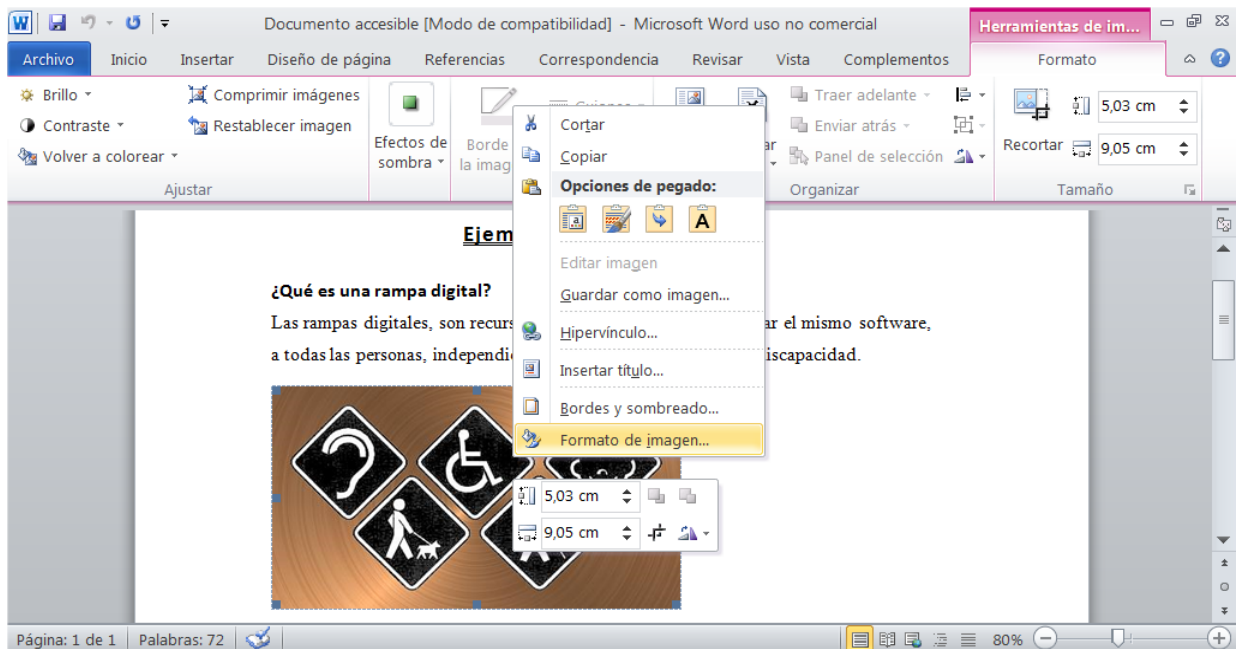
Documento accesible [Modo de compatibilidad] - Microsoft Word uso no comercial

Herramientas de im...

Archivo Inicio Insertar Diseño de página Referencias Correspondencia Revisar Vista Complementos Formato

Brillo
Contraste
Volver a colorear
Comprimir imágenes
Restablecer imagen
Ajustar

Efectos de sombra

Borde de la imag

Traer adelante
Enviar atrás
Panel de selección
Organizar

Recortar
5,03 cm
9,05 cm
Tamaño

Cortar
Copiar
Opciones de pegado:
Editar imagen
Guardar como imagen...
Hipervínculo...
Insertar título...
Bordes y sombreado...
Formato de imagen...

Ejem

¿Qué es una rampa digital?

Las rampas digitales, son recurs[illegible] ar el mismo software, a todas las personas, independi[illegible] iscapacidad.

5,03 cm
9,05 cm

Página: 1 de 1 Palabras: 72 80%